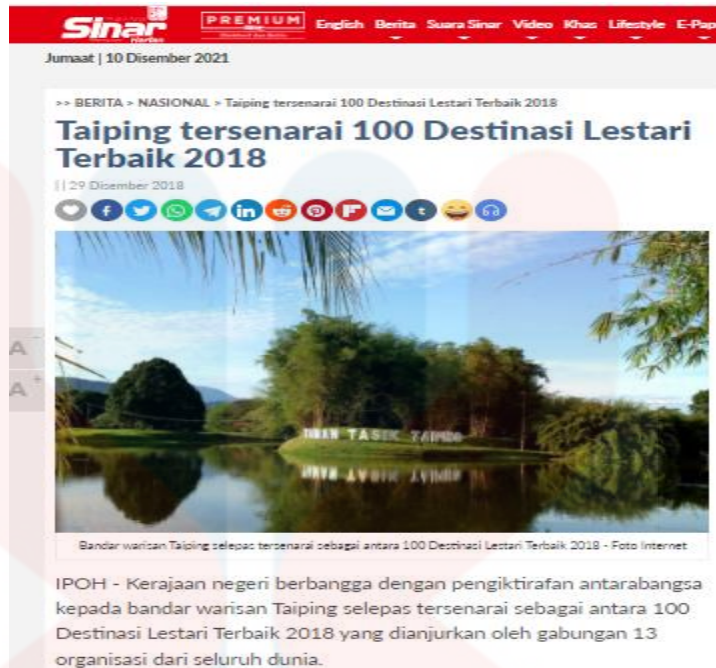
Sinar Harian PREMIUM English Berita Suara Sinar Video Khas Lifestyle E-Pap

Jumaat | 10 Disember 2021

>> BERITA > NASIONAL > Taiping tersenarai 100 Destinasi Lestari Terbaik 2018

Taiping tersenarai 100 Destinasi Lestari Terbaik 2018

29 Disember 2018

A⁻
A⁺

TAMAN TASIK TAIPING

Bandar warisan Taiping selepas tersenarai sebagai antara 100 Destinasi Lestari Terbaik 2018 - Foto Internet

IPOH - Kerajaan negeri berbangga dengan pengiktirafan antarabangsa kepada bandar warisan Taiping selepas tersenarai sebagai antara 100 Destinasi Lestari Terbaik 2018 yang dianjurkan oleh gabungan 13 organisasi dari seluruh dunia.